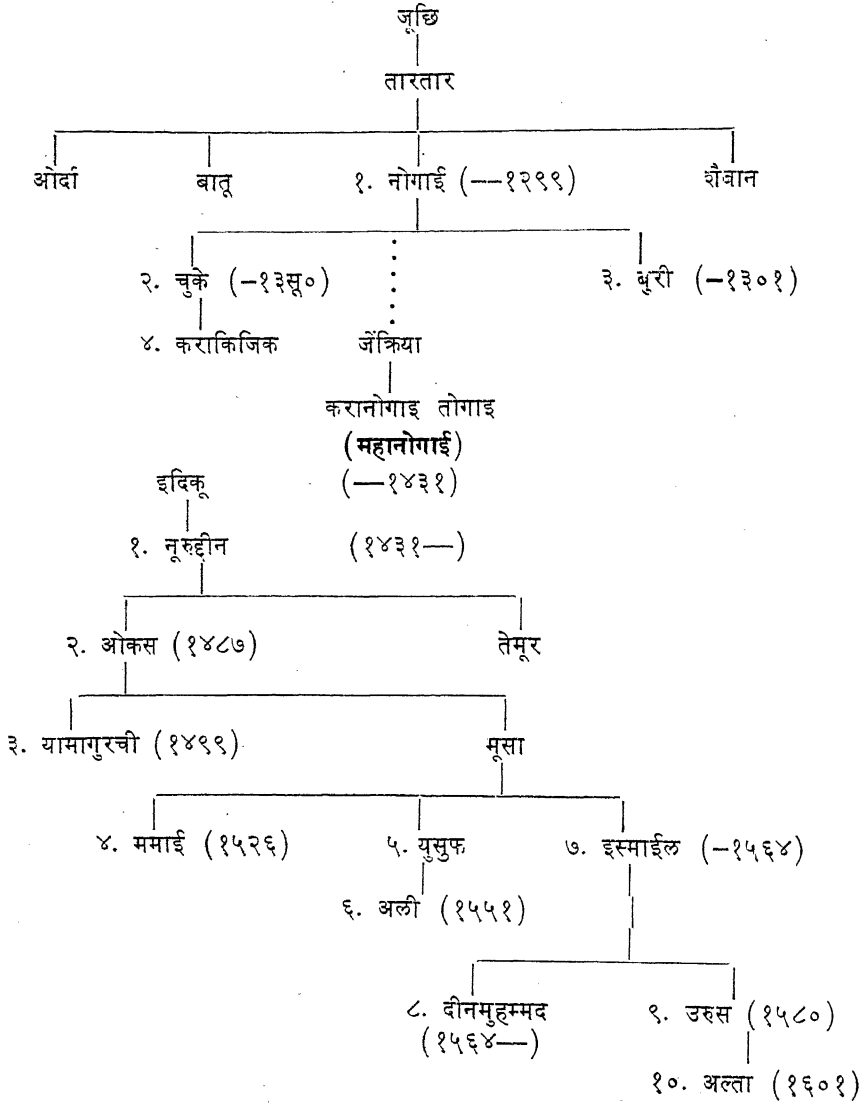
जूछि
तारतार
ओर्दा
बातू
१. नोगाई (—१२९९)
शैबान
२. चुके (–१३सू०)
३. बुरी (–१३०१)
४. कराकिजिक
जेंक्रिया
करानोगाइ तोगाइ
(महानोगाई)
(—१४३१)
इदिकू
१. नूरुद्दीन
(१४३१—)
२. ओकस (१४८७)
तेमूर
३. यामागुरची (१४९९)
मूसा
४. ममाई (१५२६)
५. युसुफ
७. इस्माईल (–१५६४)
६. अली (१५५१)
८. दीनमुहम्मद (१५६४—)
९. उरुस (१५८०)
१०. अल्ता (१६०१)